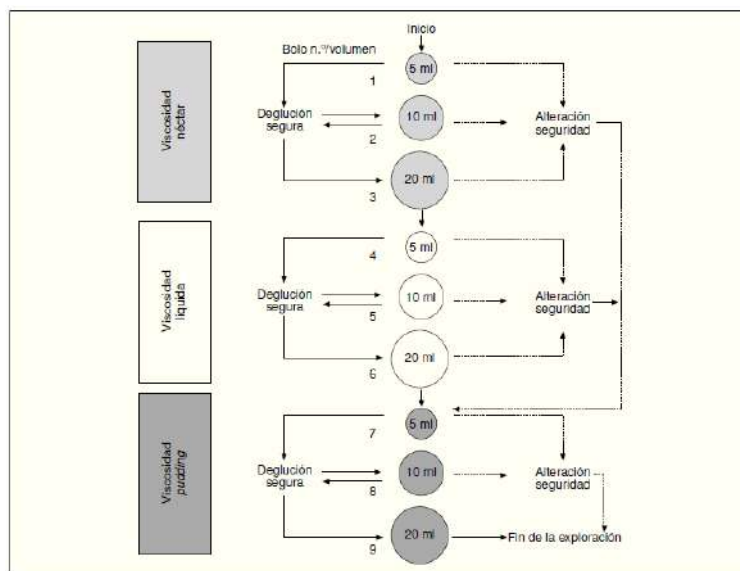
Viscosidad néctar

Viscosidad líquida

Viscosidad pudding

Inicio

Bolo n.º/volumen

1
5 ml

Deglución segura

10 ml
2

Alteración seguridad

20 ml
3

5 ml
4

Deglución segura

10 ml
5

Alteración seguridad

20 ml
6

5 ml
7

Deglución segura

10 ml
8

Alteración seguridad

20 ml
9

Fin de la exploración